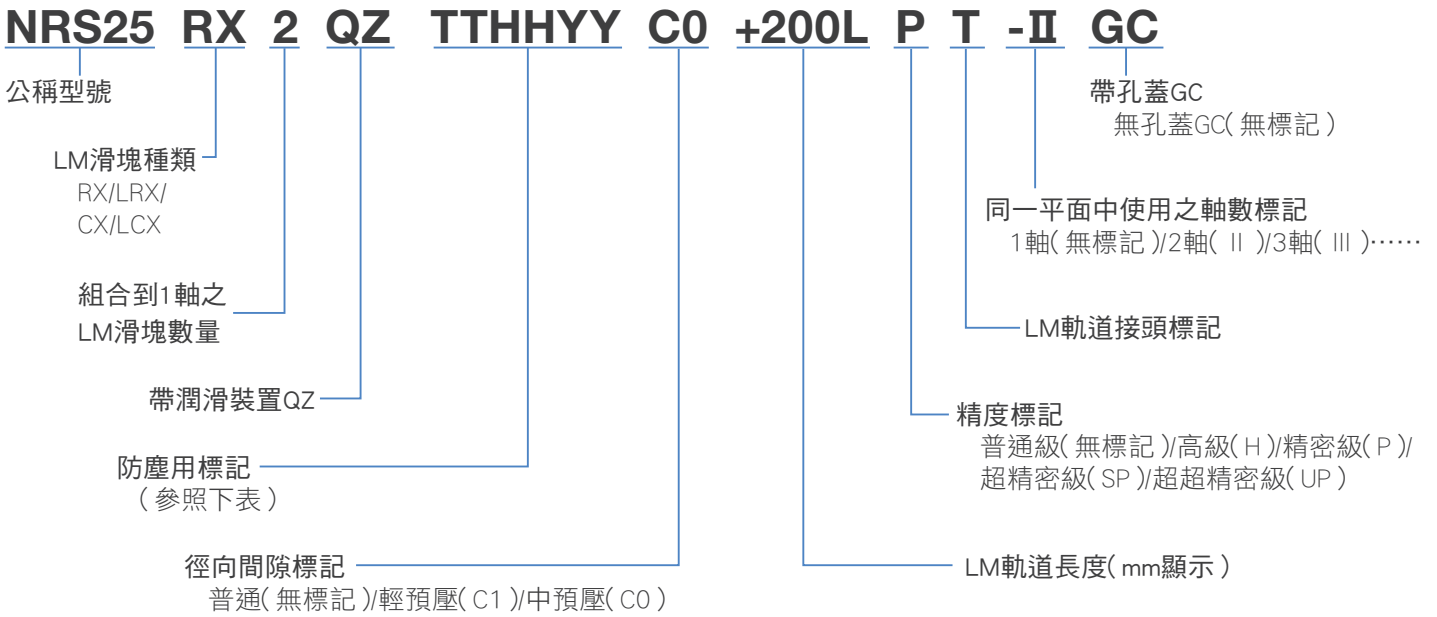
NRS25 RX 2 QZ TTHHYY C0 +200L P T -Ⅱ GC

公稱型號

LM滑塊種類
RX/LRX/
CX/LCX

組合到1軸之
LM滑塊數量

帶潤滑裝置QZ

防塵用標記
（參照下表）

徑向間隙標記
普通（無標記）/輕預壓（C1）/中預壓（C0）

帶孔蓋GC
無孔蓋GC（無標記）

同一平面中使用之軸數標記
1軸（無標記）/2軸（Ⅱ）/3軸（Ⅲ）……

LM軌道接頭標記

精度標記
普通級（無標記）/高級（H）/精密級（P）/
超精密級（SP）/超超精密級（UP）

LM軌道長度（mm顯示）